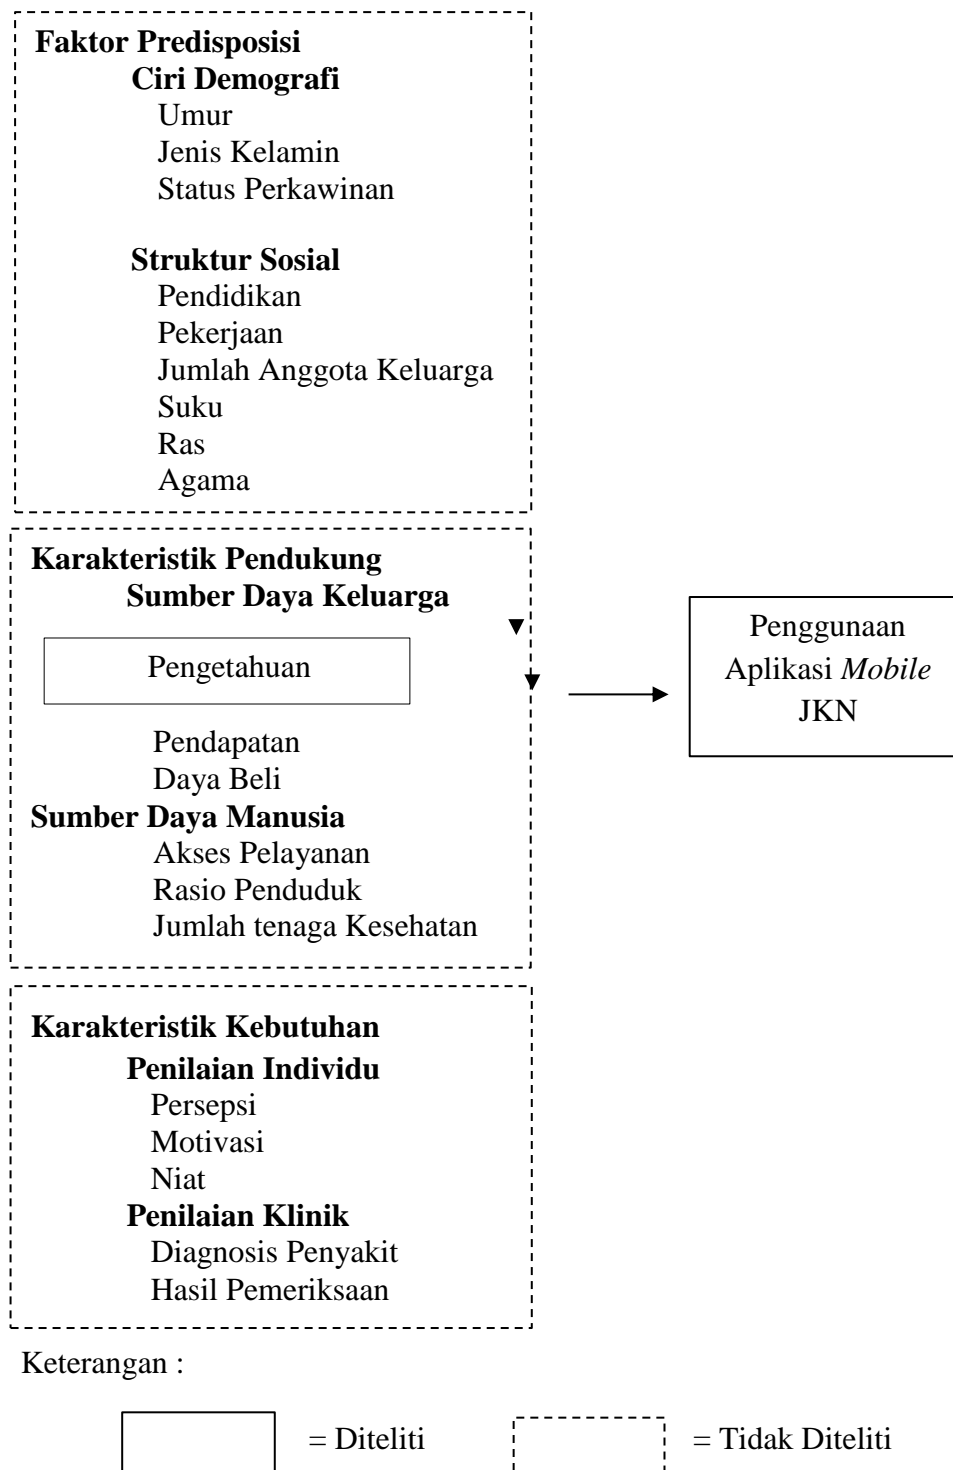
Faktor Predisposisi
Ciri Demografi
Umur
Jenis Kelamin
Status Perkawinan

Struktur Sosial
Pendidikan
Pekerjaan
Jumlah Anggota Keluarga
Suku
Ras
Agama

Karakteristik Pendukung
Sumber Daya Keluarga

Pengetahuan

Pendapatan
Daya Beli
Sumber Daya Manusia
Akses Pelayanan
Rasio Penduduk
Jumlah tenaga Kesehatan

Penggunaan Aplikasi *Mobile* JKN

Karakteristik Kebutuhan
Penilaian Individu
Persepsi
Motivasi
Niat
Penilaian Klinik
Diagnosis Penyakit
Hasil Pemeriksaan

Keterangan :

= Diteliti

= Tidak Diteliti